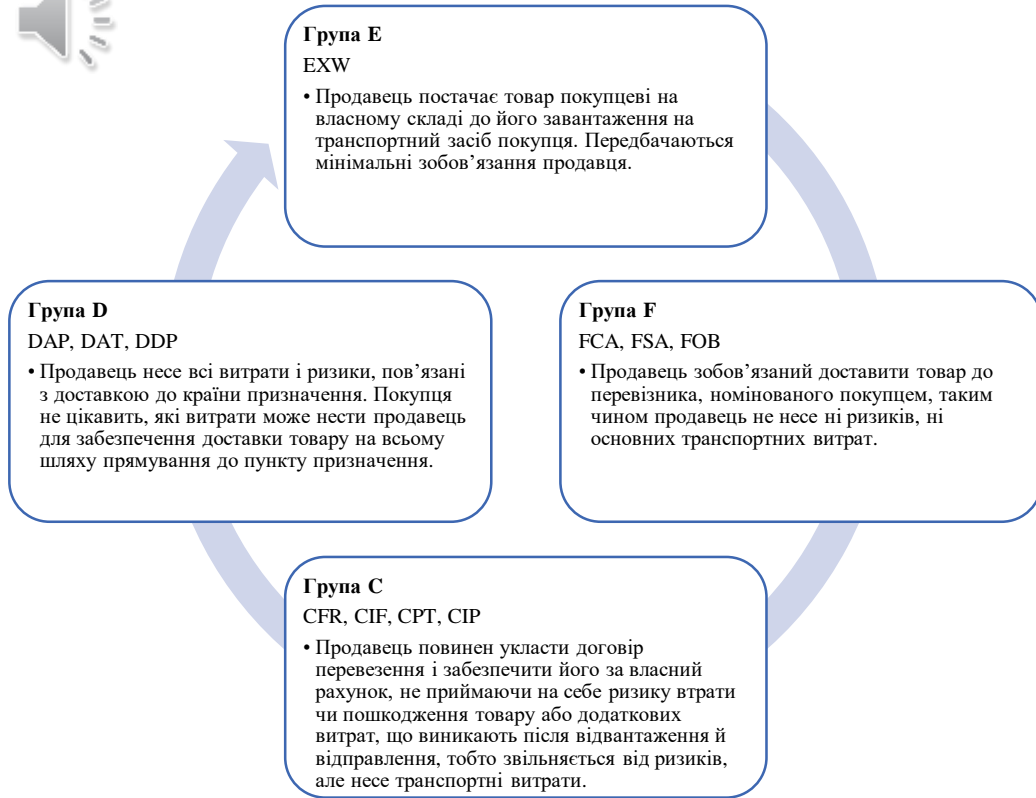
Група E

EXW

• Продавець постачає товар покупцеві на власному складі до його завантаження на транспортний засіб покупця. Передбачаються мінімальні зобов’язання продавця.

Група F

FCA, FSA, FOB

• Продавець зобов’язаний доставити товар до перевізника, номінованого покупцем, таким чином продавець не несе ні ризиків, ні основних транспортних витрат.

Група C

CFR, CIF, CPT, CIP

• Продавець повинен укласти договір перевезення і забезпечити його за власний рахунок, не приймаючи на себе ризику втрати чи пошкодження товару або додаткових витрат, що виникають після відвантаження й відправлення, тобто звільняється від ризиків, але несе транспортні витрати.

Група D

DAP, DAT, DDP

• Продавець несе всі витрати і ризики, пов’язані з доставкою до країни призначення. Покупця не цікавить, які витрати може нести продавець для забезпечення доставки товару на всьому шляху прямування до пункту призначення.